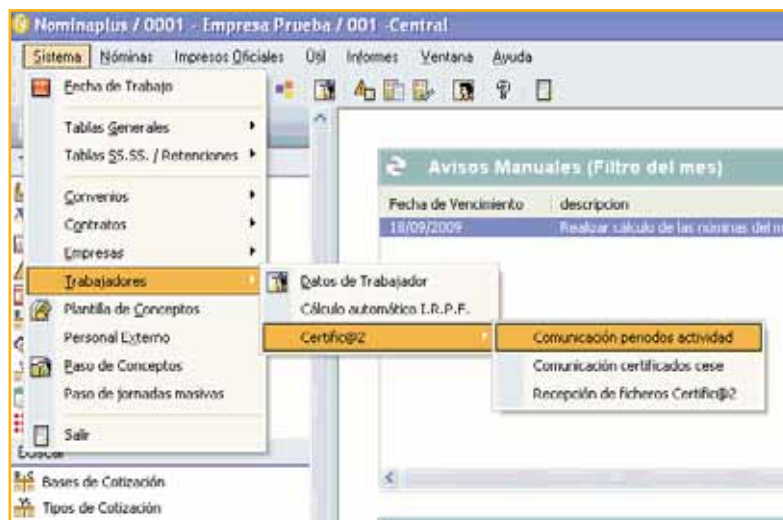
Nominaplus / 0001 - Empresa Prueba / 001 -Central

Sistema Nóminas Impresos Oficiales Útil Informes Ventana Ayuda

Fecha de Trabajo
Tablas Generales
Tablas SS.SS. / Retenciones
Convenios
Contratos
Empresas
Trabajadores
Plantilla de Conceptos
Personal Externo
Paso de Conceptos
Paso de jornadas masivas
Salir

Datos de Trabajador
Cálculo automático I.R.P.F.
Certific@2

Comunicación periodos actividad
Comunicación certificados cese
Recepción de ficheros Certific@2

Avisos Manuales (Filtro del mes)

| Fecha de Vencimiento | descripcion |
|---|---|
| 18/09/2009 | Realizar calculo de las nóminas del m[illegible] |

Buscar
Bases de Cotización
Tipos de Cotización